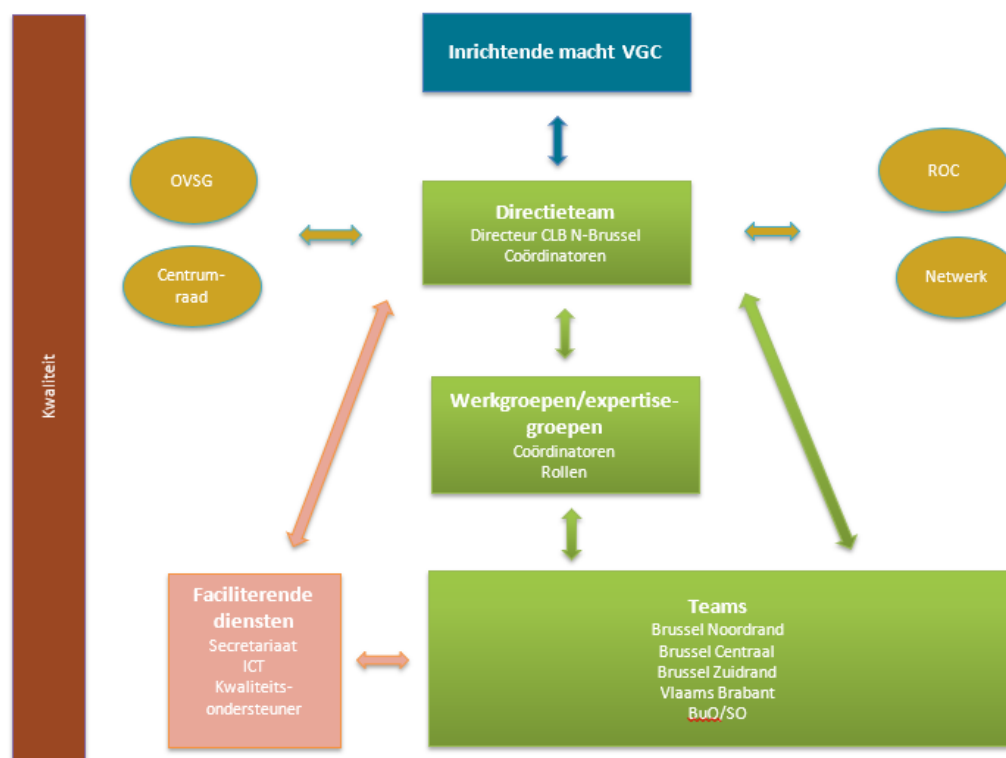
Kwaliteit

Inrichtende macht VGC

OVSG

Centrumraad

Directieteam
Directeur CLB N-Brussel
Coördinatoren

ROC

Netwerk

Werkgroepen/expertisegroepen
Coördinatoren
Rollen

Faciliterende diensten
Secretariaat
ICT
Kwaliteitsondersteuner

Teams
Brussel Noordrand
Brussel Centraal
Brussel Zuidrand
Vlaams Brabant
BuO/SO